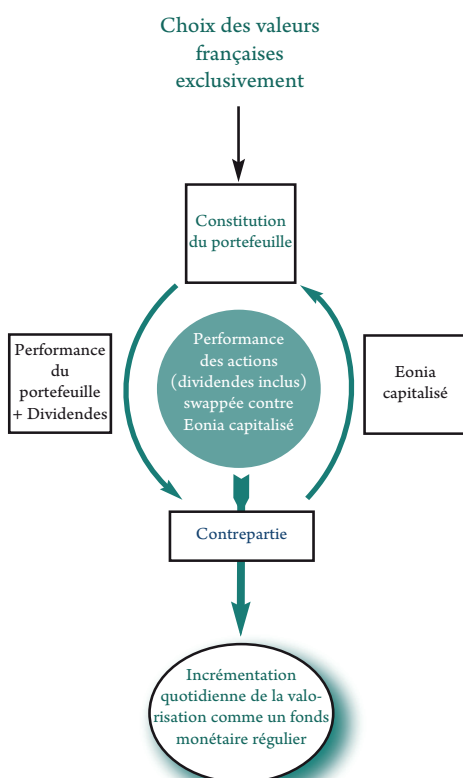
Choix des valeurs françaises exclusivement

Constitution du portefeuille

Performance du portefeuille + Dividendes

Performance des actions (dividendes inclus) swappée contre Eonia capitalisé

Eonia capitalisé

Contrepartie

Incrémentation quotidienne de la valorisation comme un fonds monétaire régulier